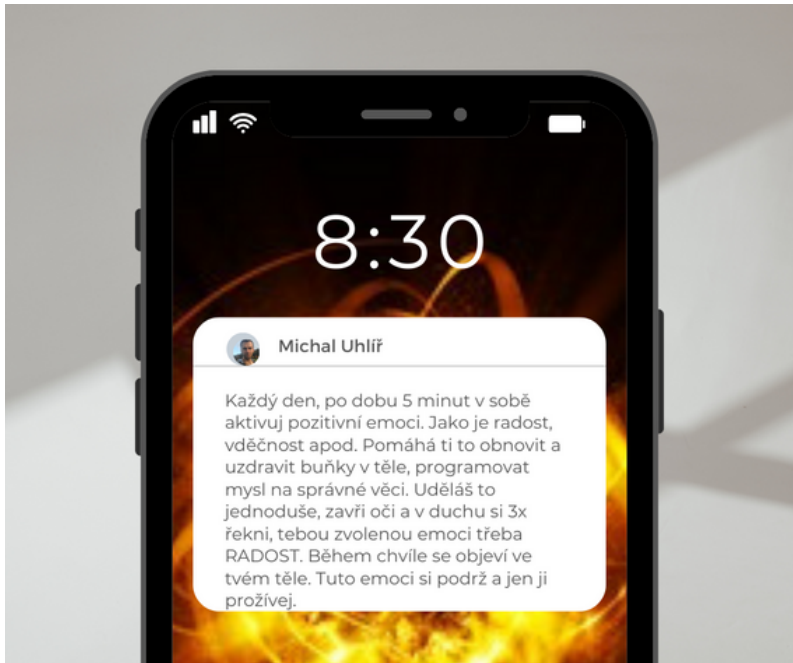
8:30

Michal Uhlíř

Každý den, po dobu 5 minut v sobě aktivuj pozitivní emoci. Jako je radost, vděčnost apod. Pomáhá ti to obnovit a uzdravit buňky v těle, programovat mysl na správné věci. Uděláš to jednoduše, zavři oči a v duchu si 3x řekni, tebou zvolenou emoci třeba RADOST. Během chvíle se objeví ve tvém těle. Tuto emoci si podrž a jen ji prožívej.